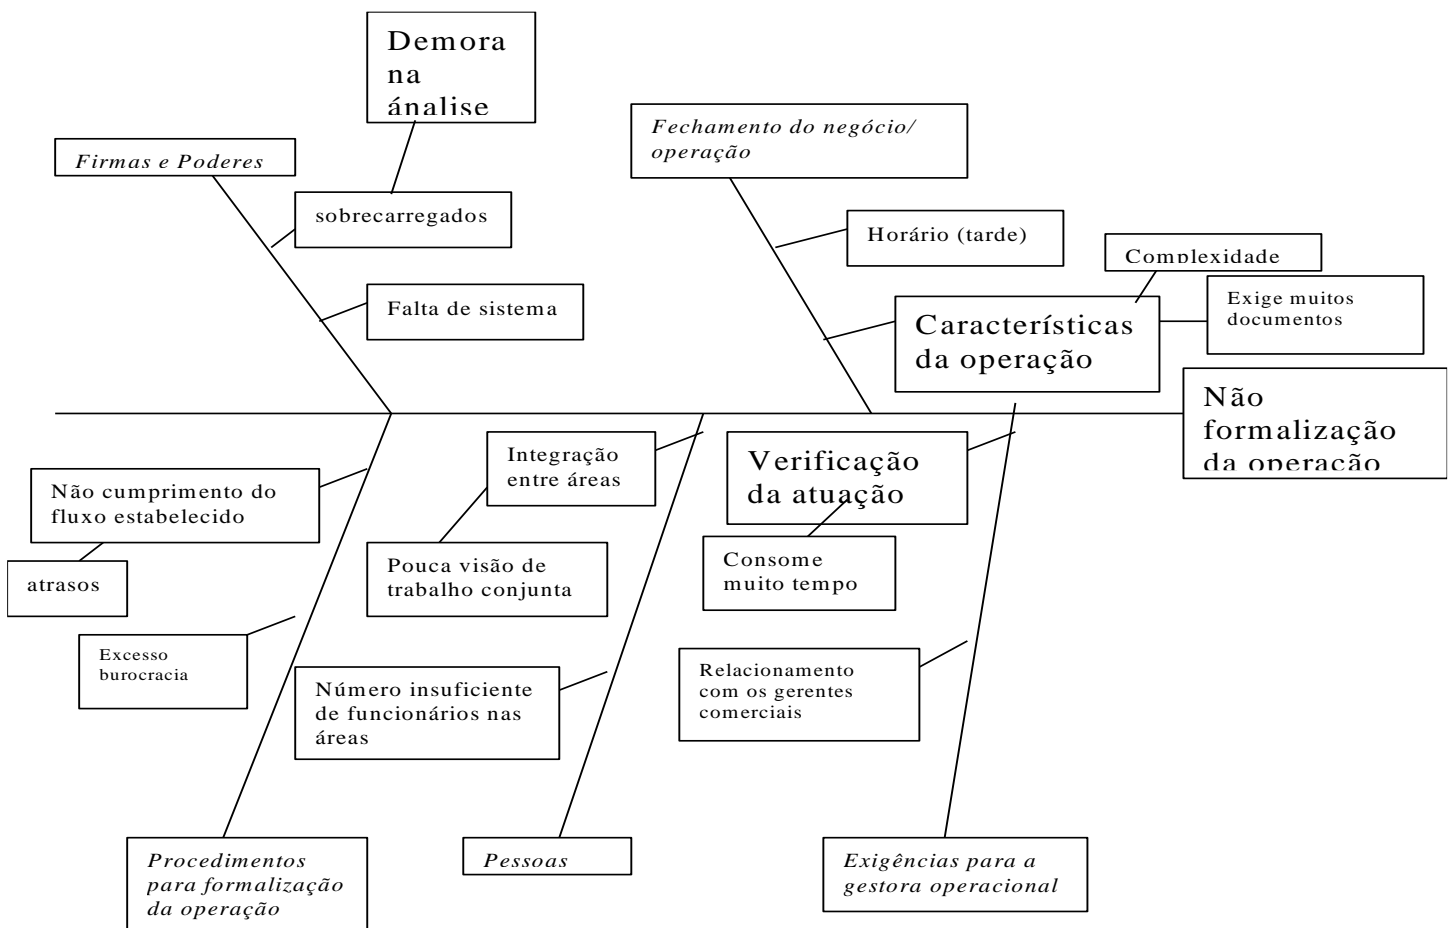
Demora na ánalise

Firmas e Poderes

sobrecarregados

Falta de sistema

Fechamento do negócio/ operação

Horário (tarde)

Complexidade

Exige muitos documentos

Características da operação

Não formalização da operação

Integração entre áreas

Verificação da atuação

Não cumprimento do fluxo estabelecido

Pouca visão de trabalho conjunta

Consome muito tempo

atrasos

Excesso burocracia

Número insuficiente de funcionários nas áreas

Relacionamento com os gerentes comerciais

Procedimentos para formalização da operação

Pessoas

Exigências para a gestora operacional